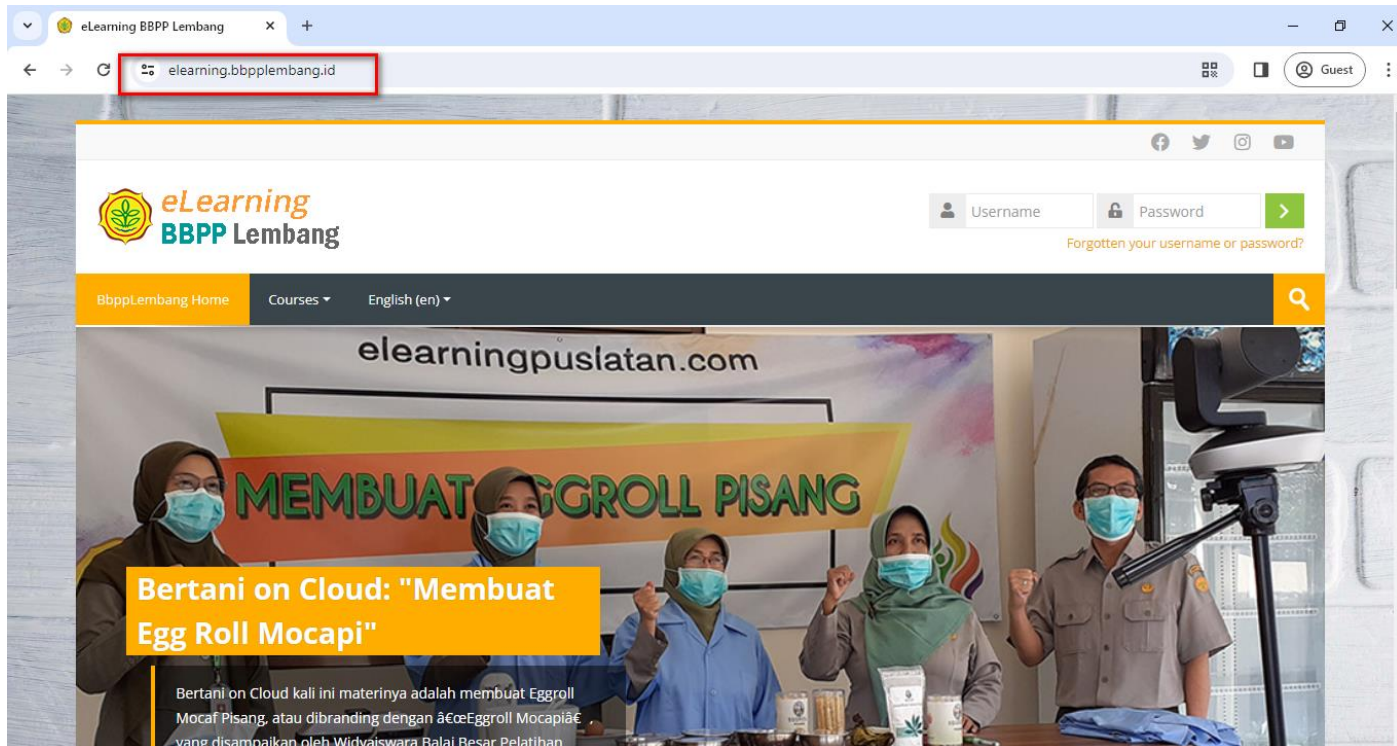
eLearning BBPP Lembang

elearning.bbpplembang.id

Guest

eLearning
BBPP Lembang

Username

Password

Forgotten your username or password?

BbppLembang Home

Courses

English (en)

elearningpuslatan.com

MEMBUAT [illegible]GGROLL PISANG

Bertani on Cloud: "Membuat Egg Roll Mocapi"

Bertani on Cloud kali ini materinya adalah membuat Eggroll Mocaf Pisang, atau dibranding dengan â€œEggroll Mocapiâ€ , yang disampaikan oleh Widyaiswara Balai Besar Pelatihan